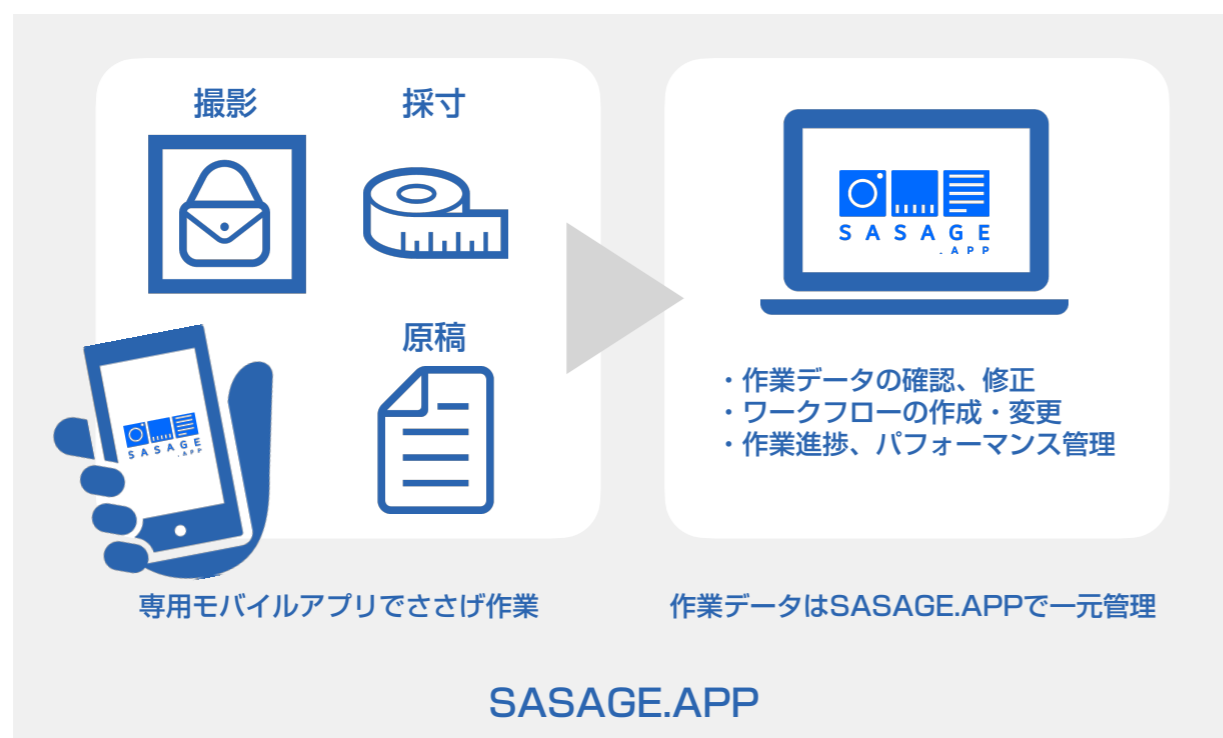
撮影

採寸

原稿

SASAGE .APP

SASAGE .APP

・作業データの確認、修正
・ワークフローの作成・変更
・作業進捗、パフォーマンス管理

専用モバイルアプリでささげ作業

作業データはSASAGE.APPで一元管理

SASAGE.APP